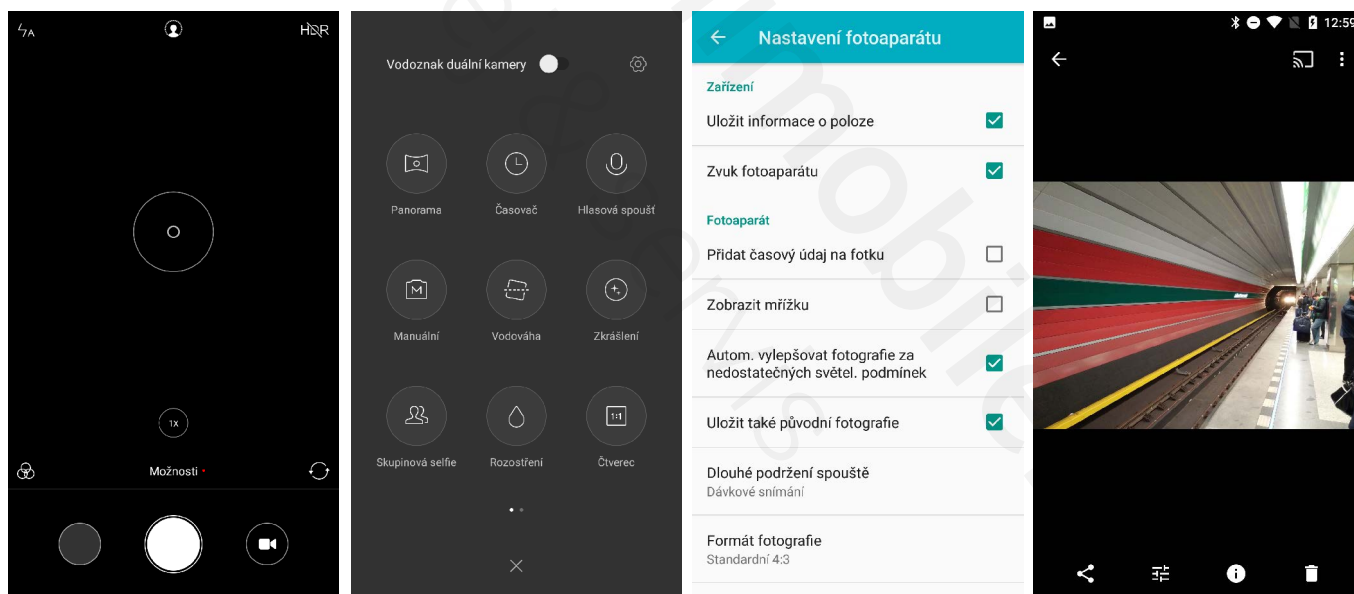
HDR

1X

Možnosti

Vodoznak duální kamery

Panorama
Časovač
Hlasová spoušť
Manuální
Vodováha
Zkrášlení
Skupinová selfie
Rozostření
Čtverec

Nastavení fotoaparátu

Zařízení
Uložit informace o poloze
Zvuk fotoaparátu
Fotoaparát
Přidat časový údaj na fotku
Zobrazit mřížku
Autom. vylepšovat fotografie za nedostatečných světel. podmínek
Uložit také původní fotografie
Dlouhé podržení spouště
Dávkové snímání
Formát fotografie
Standardní 4:3

12:59

mobil